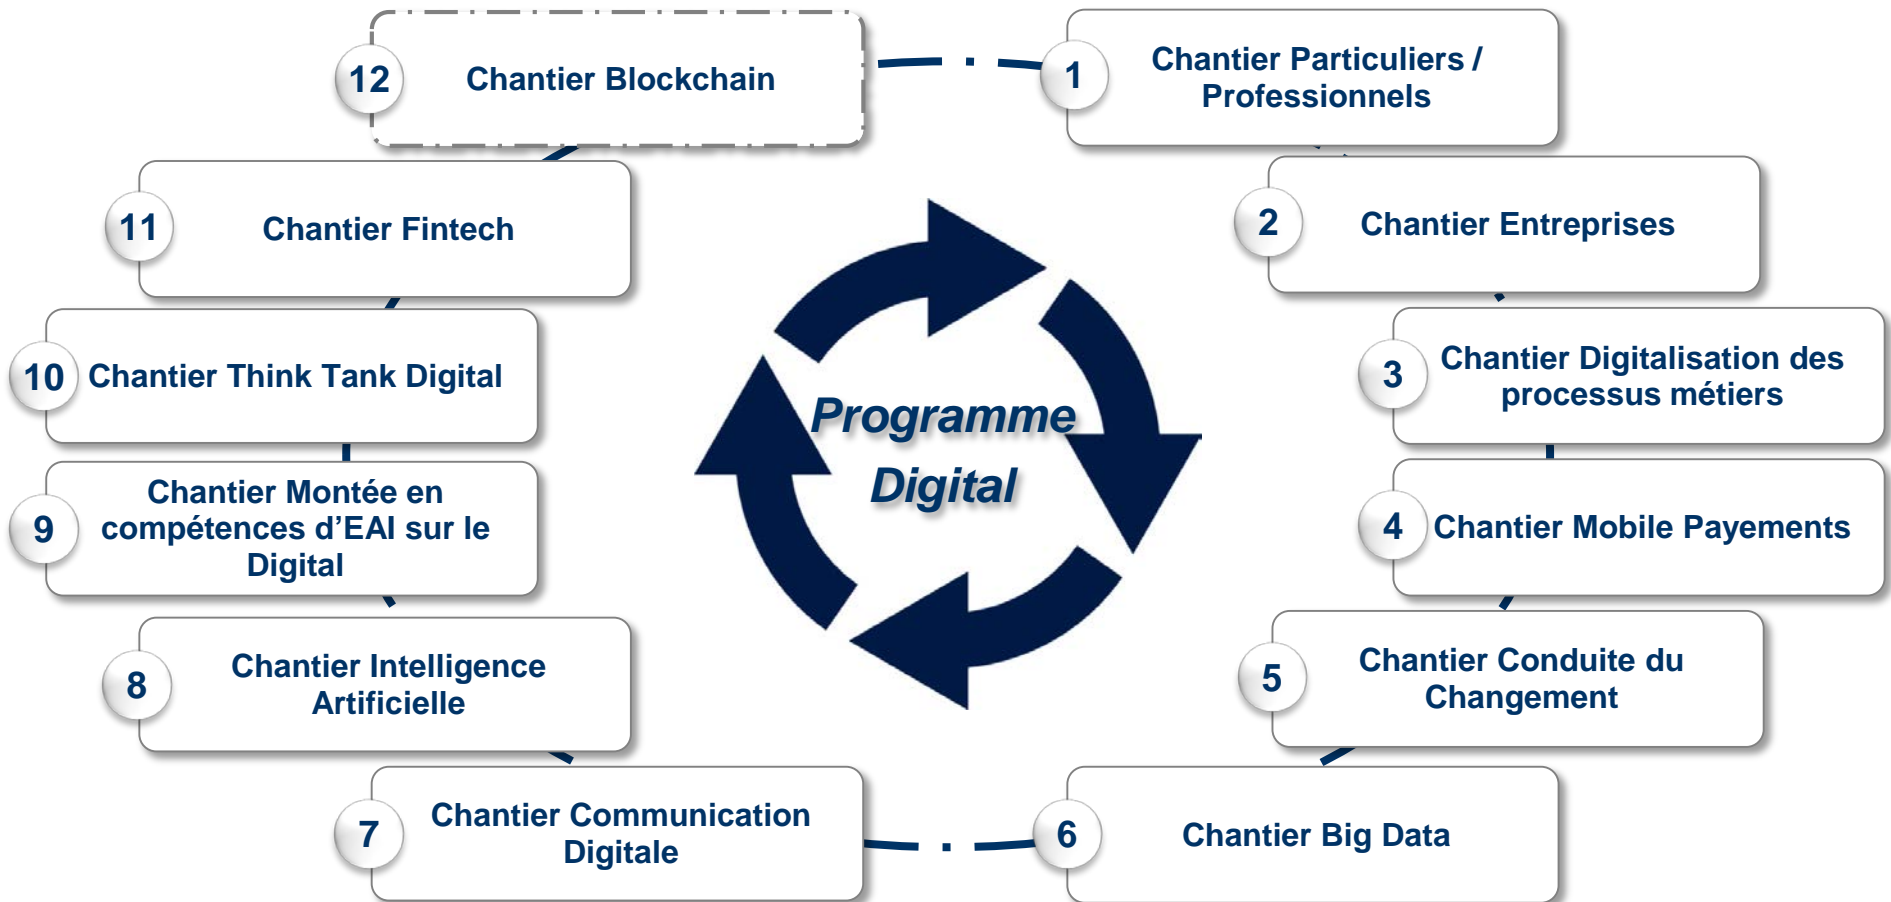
12 Chantier Blockchain

1 Chantier Particuliers / Professionnels

11 Chantier Fintech

2 Chantier Entreprises

10 Chantier Think Tank Digital

3 Chantier Digitalisation des processus métiers

Programme Digital

9 Chantier Montée en compétences d'EAI sur le Digital

4 Chantier Mobile Payements

8 Chantier Intelligence Artificielle

5 Chantier Conduite du Changement

7 Chantier Communication Digitale

6 Chantier Big Data